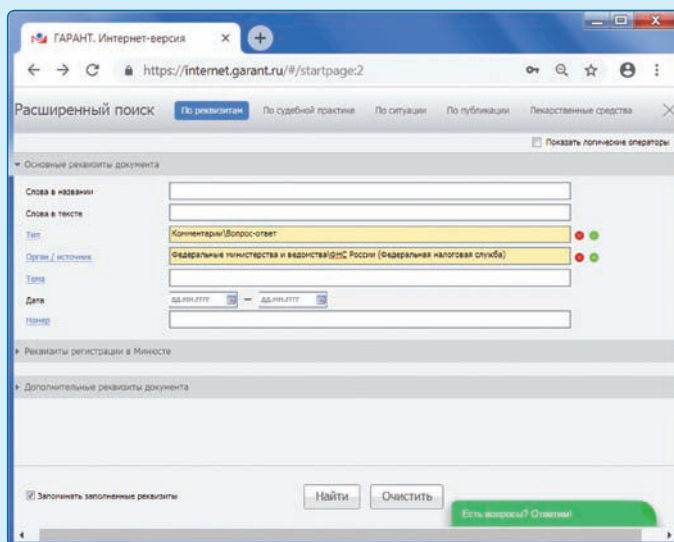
ГАРАНТ. Интернет-версия ×

https://internet.garant.ru/#/startpage:2

Расширенный поиск По реквизитам По судебной практике По ситуации По публикации Лекарственные средства

Показать логические операторы

Основные реквизиты документа

Слова в названии

Слова в тексте

Тип Комментарии\Вопрос-ответ

Орган / источник Федеральные министерства и ведомства\ФНС России (Федеральная налоговая служба)

Тема

Дата дд.мм.гггг — дд.мм.гггг

Номер

Реквизиты регистрации в Минюсте

Дополнительные реквизиты документа

Запоминать заполненные реквизиты

Найти Очистить

Есть вопросы? Ответим!